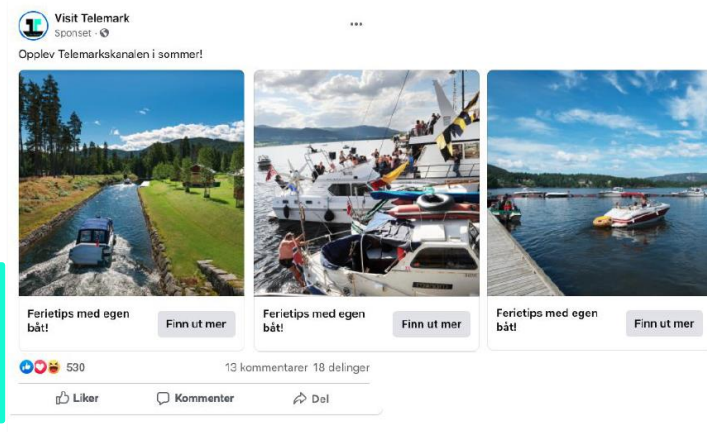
Visit Telemark
Sponset · 

Opplev Telemarkskanalen i sommer!

Ferietips med egen båt!
Finn ut mer

Ferietips med egen båt!
Finn ut mer

Ferietips med egen båt!
Finn ut mer

530
13 kommentarer 18 delinger

Liker
Kommenter
Del